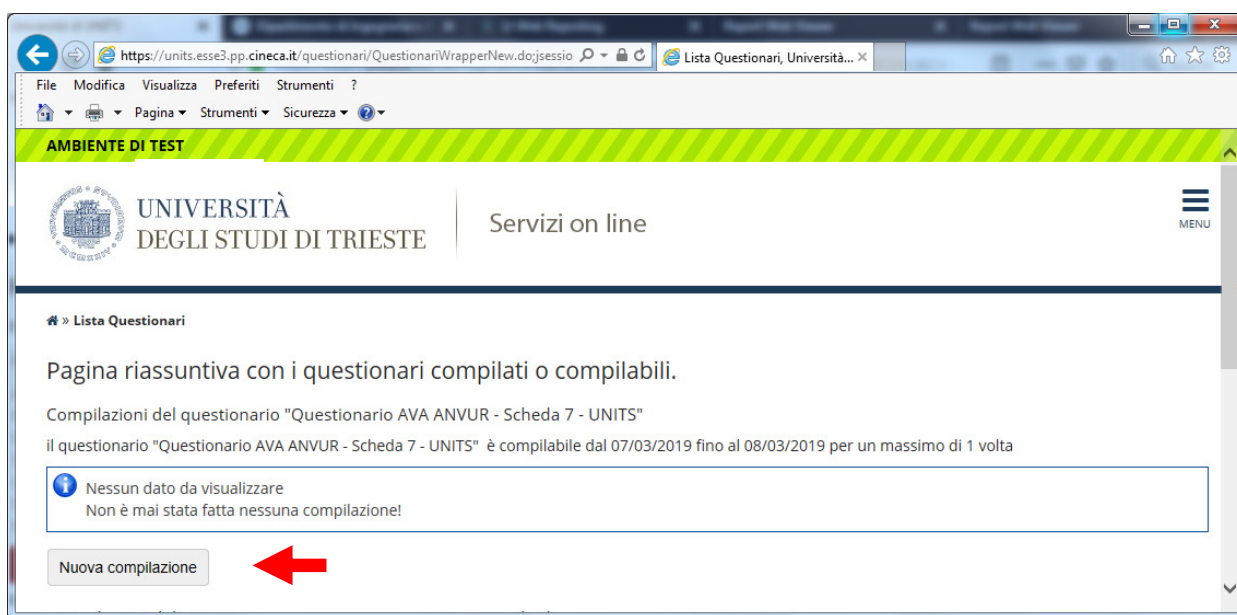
https://units.esse3.pp.cineca.it/questionari/QuestionariWrapperNew.do;jsessio
Lista Questionari, Università... ×

File Modifica Visualizza Preferiti Strumenti ?
Pagina ▾ Strumenti ▾ Sicurezza ▾

AMBIENTE DI TEST

UNIVERSITÀ DEGLI STUDI DI TRIESTE
Servizi on line
MENU

» Lista Questionari

Pagina riassuntiva con i questionari compilati o compilabili.

Compilazioni del questionario "Questionario AVA ANVUR - Scheda 7 - UNITS"

il questionario "Questionario AVA ANVUR - Scheda 7 - UNITS" è compilabile dal 07/03/2019 fino al 08/03/2019 per un massimo di 1 volta

Nessun dato da visualizzare
Non è mai stata fatta nessuna compilazione!

Nuova compilazione